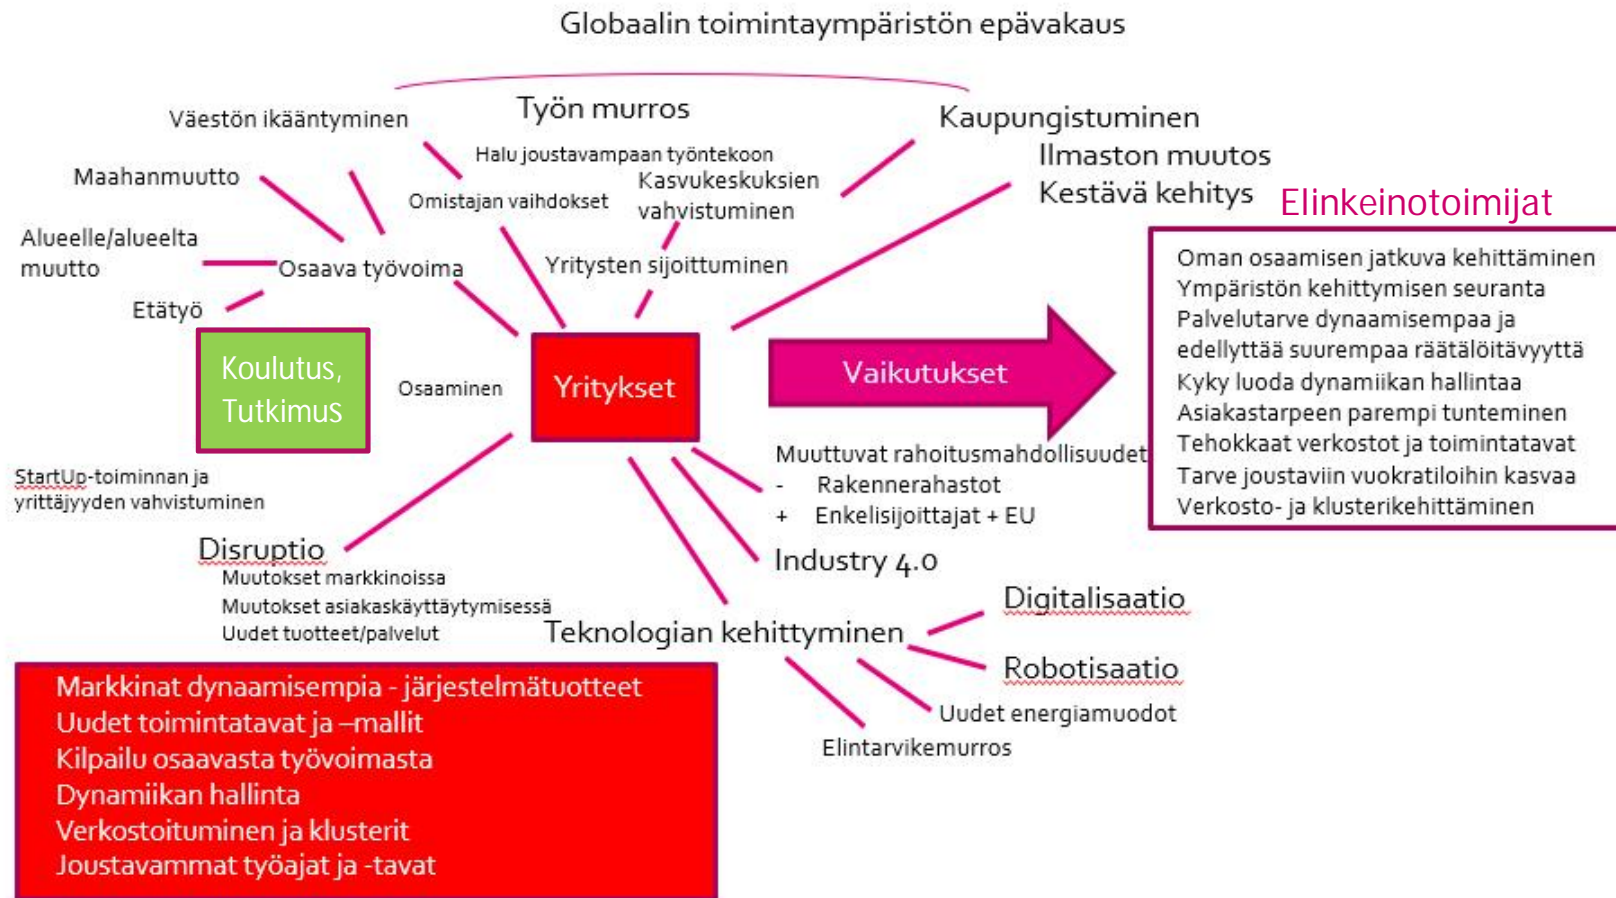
Globaalin toimintaympäristön epävakaus

Väestön ikääntyminen

Työn murros

Kaupungistuminen

Halu joustavampaan työntekoon

Ilmaston muutos

Maahanmuutto

Kasvukeskuksien vahvistuminen

Kestävä kehitys

Omistajan vaihdokset

Elinkeinotoimijat

Alueelle/alueelta muutto

Osaava työvoima

Yritysten sijoittuminen

Etätyö

Oman osaamisen jatkuva kehittäminen
Ympäristön kehittymisen seuranta
Palvelutarve dynaamisempaa ja edellyttää suurempaa räätälöitävyyttä
Kyky luoda dynamiikan hallintaa
Asiakastarpeen parempi tunteminen
Tehokkaat verkostot ja toimintatavat
Tarve joustaviin vuokratiloihin kasvaa
Verkosto- ja klusterikehittäminen

Koulutus, Tutkimus

Osaaminen

Yritykset

Vaikutukset

Muuttuvat rahoitusmahdollisuudet
- Rakennerahastot
+ Enkelisijoittajat + EU

StartUp-toiminnan ja yrittäjyyden vahvistuminen

Disruptio
Muutokset markkinoissa
Muutokset asiakaskäyttäytymisessä
Uudet tuotteet/palvelut

Industry 4.0

Digitalisaatio

Teknologian kehittyminen

Robotisaatio

Uudet energiamuodot

Elintarvikemurros

Markkinat dynaamisempia - järjestelmätuotteet
Uudet toimintatavat ja –mallit
Kilpailu osaavasta työvoimasta
Dynamiikan hallinta
Verkostoituminen ja klusterit
Joustavammat työajat ja -tavat